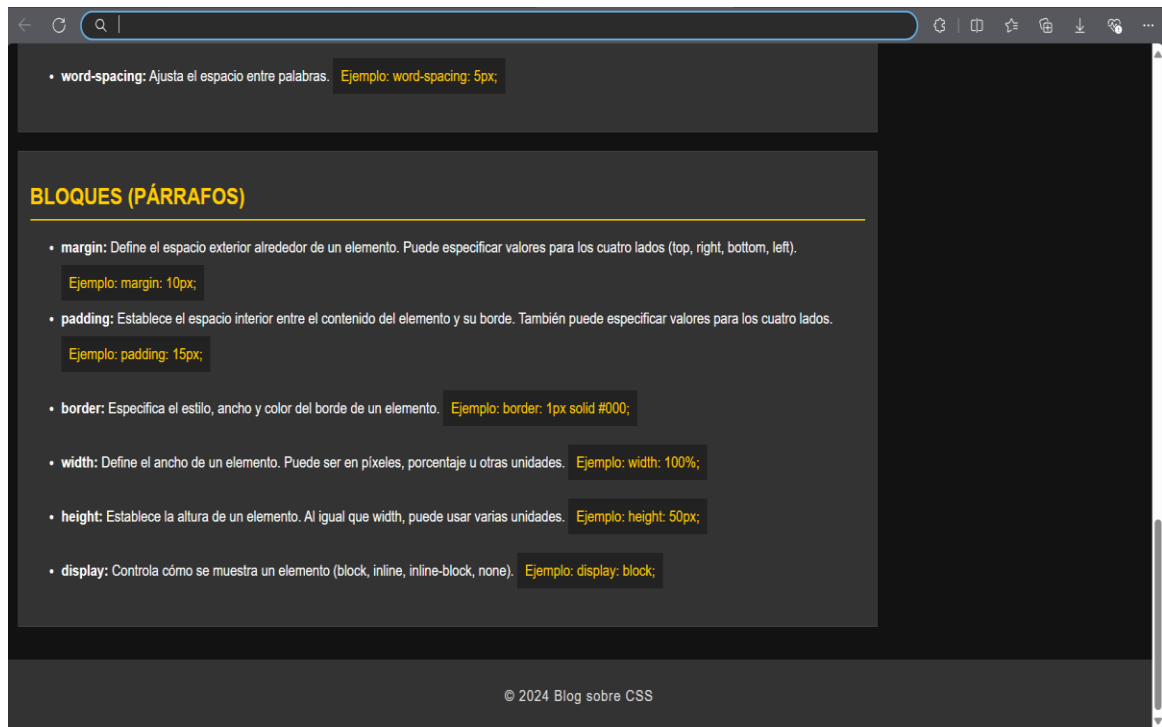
- **word-spacing:** Ajusta el espacio entre palabras. Ejemplo: word-spacing: 5px;

BLOQUES (PÁRRAFOS)

- **margin:** Define el espacio exterior alrededor de un elemento. Puede especificar valores para los cuatro lados (top, right, bottom, left). Ejemplo: margin: 10px;
- **padding:** Establece el espacio interior entre el contenido del elemento y su borde. También puede especificar valores para los cuatro lados. Ejemplo: padding: 15px;
- **border:** Especifica el estilo, ancho y color del borde de un elemento. Ejemplo: border: 1px solid #000;
- **width:** Define el ancho de un elemento. Puede ser en píxeles, porcentaje u otras unidades. Ejemplo: width: 100%;
- **height:** Establece la altura de un elemento. Al igual que width, puede usar varias unidades. Ejemplo: height: 50px;
- **display:** Controla cómo se muestra un elemento (block, inline, inline-block, none). Ejemplo: display: block;

© 2024 Blog sobre CSS